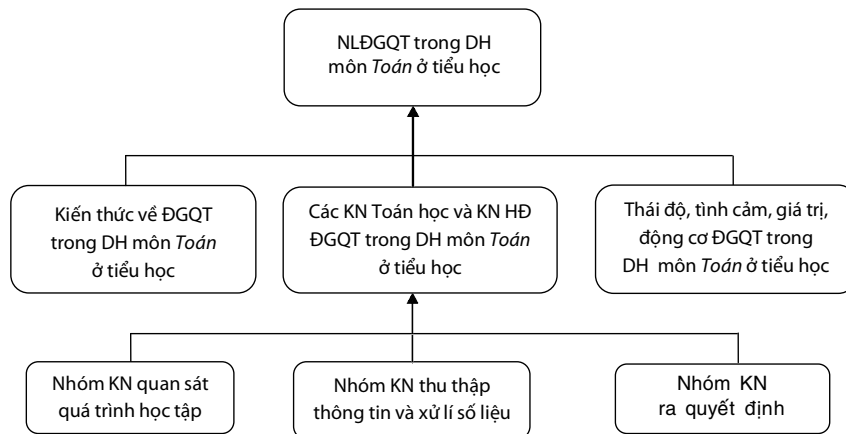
NLĐGQT trong DH môn *Toán* ở tiểu học

Kiến thức về ĐGQT trong DH môn *Toán* ở tiểu học

Các KN Toán học và KN HĐ ĐGQT trong DH môn *Toán* ở tiểu học

Thái độ, tình cảm, giá trị, động cơ ĐGQT trong DH môn *Toán* ở tiểu học

Nhóm KN quan sát quá trình học tập

Nhóm KN thu thập thông tin và xử lí số liệu

Nhóm KN ra quyết định